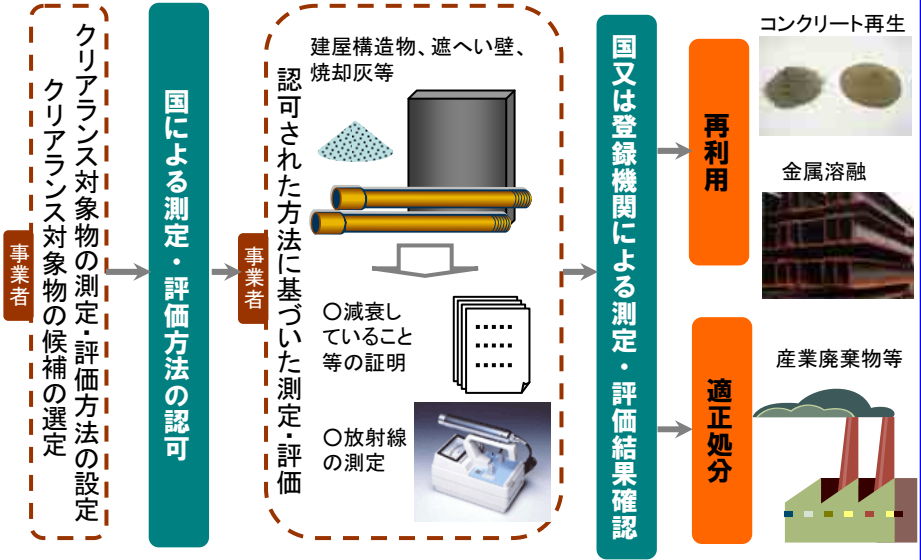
事業者

クリアランス対象物の候補の選定
クリアランス対象物の測定・評価方法の設定

国による測定・評価方法の認可

事業者

認可された方法に基づいた測定・評価

建屋構造物、遮へい壁、焼却灰等

○減衰していること等の証明

○放射線の測定

国又は登録機関による測定・評価結果確認

再利用

コンクリート再生

金属溶融

適正処分

産業廃棄物等